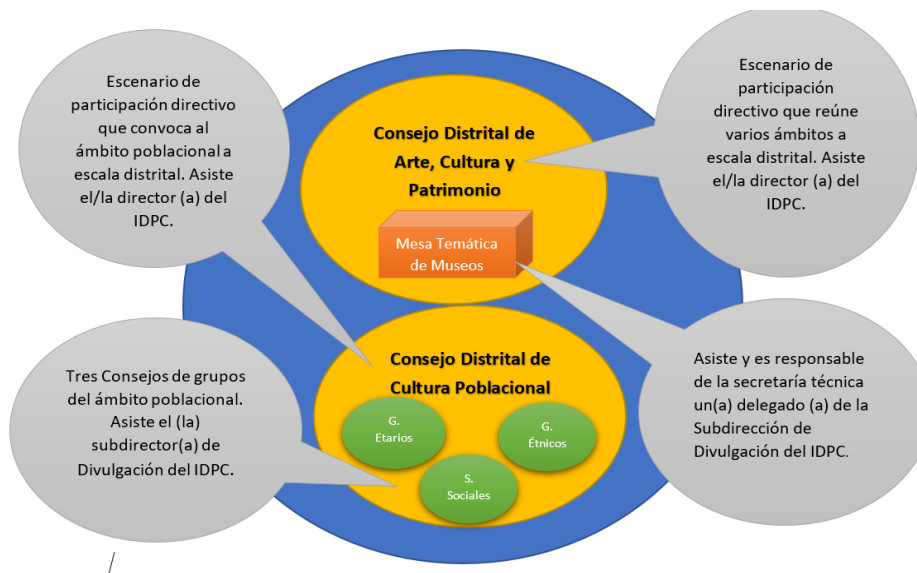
Escenario de participación directivo que convoca al ámbito poblacional a escala distrital. Asiste el/la director (a) del IDPC.

Consejo Distrital de Arte, Cultura y Patrimonio

Mesa Temática de Museos

Escenario de participación directivo que reúne varios ámbitos a escala distrital. Asiste el/la director (a) del IDPC.

Consejo Distrital de Cultura Poblacional

G. Etarios

G. Étnicos

S. Sociales

Tres Consejos de grupos del ámbito poblacional. Asiste el (la) subdirector(a) de Divulgación del IDPC.

Asiste y es responsable de la secretaría técnica un(a) delegado (a) de la Subdirección de Divulgación del IDPC.